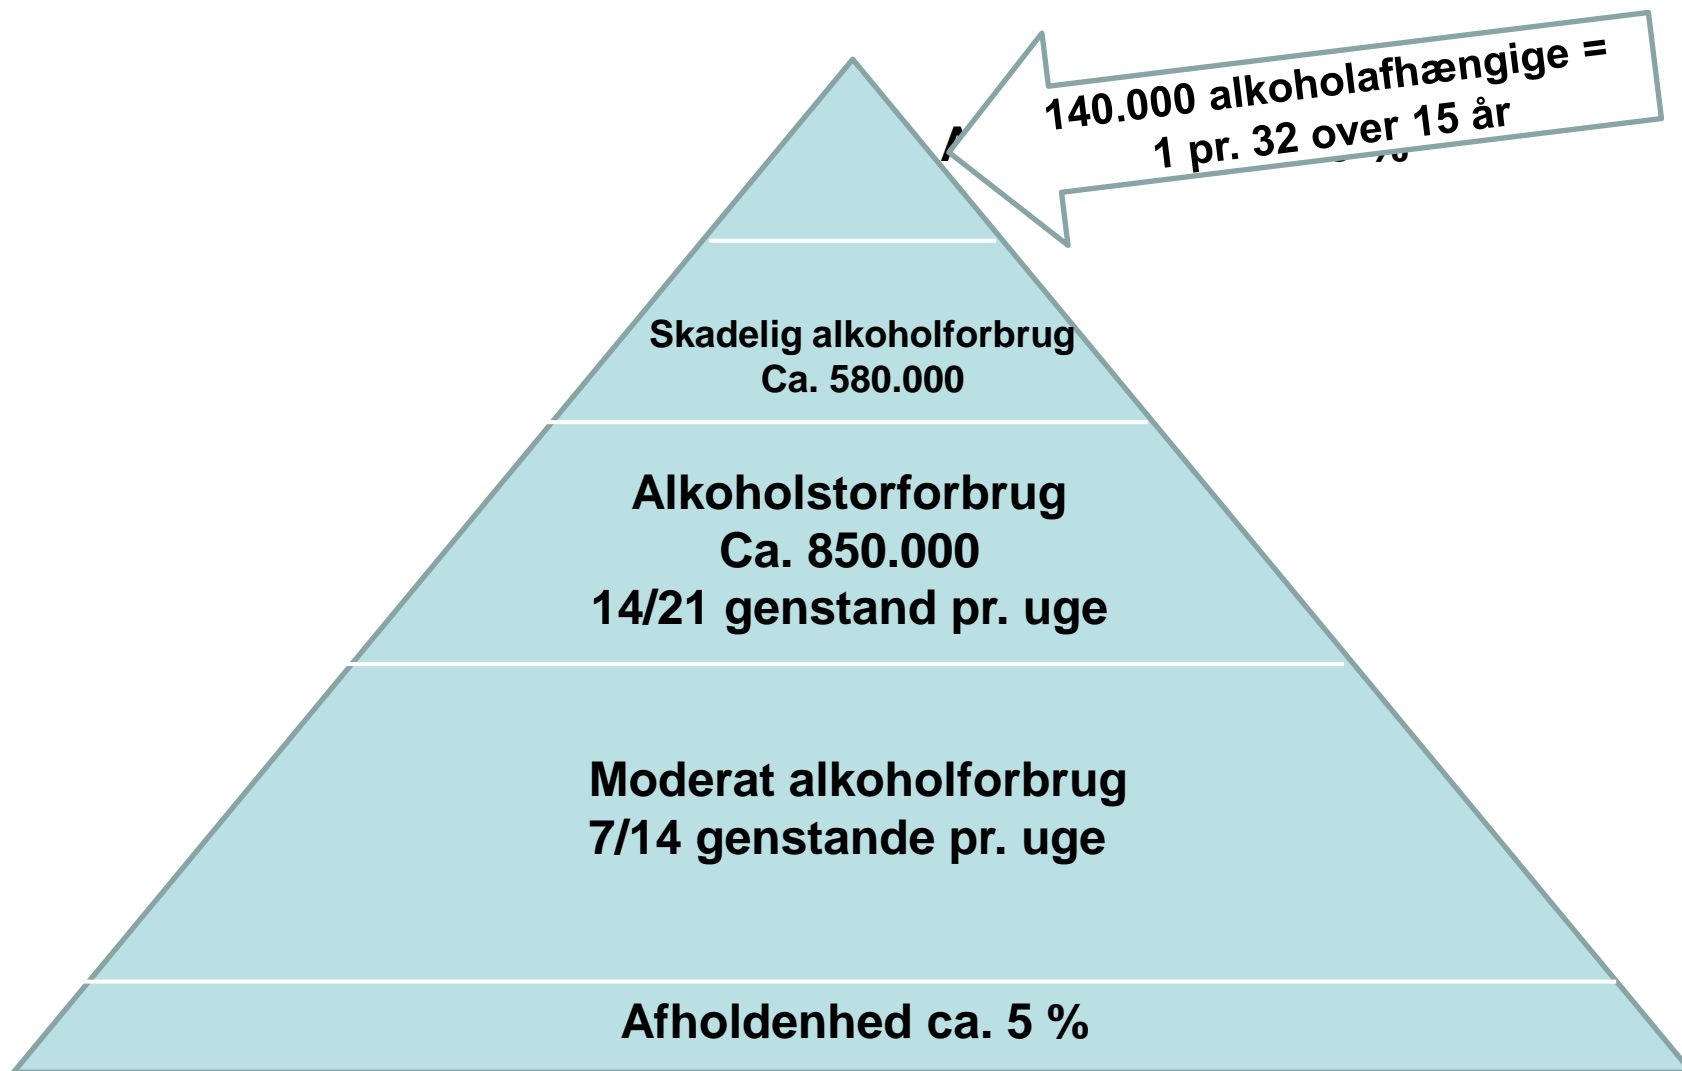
140.000 alkoholafhængige =
1 pr. 32 over 15 år

Skadelig alkoholforbrug
Ca. 580.000

Alkoholstorforbrug
Ca. 850.000
14/21 genstand pr. uge

Moderat alkoholforbrug
7/14 genstande pr. uge

Afholdenhed ca. 5 %